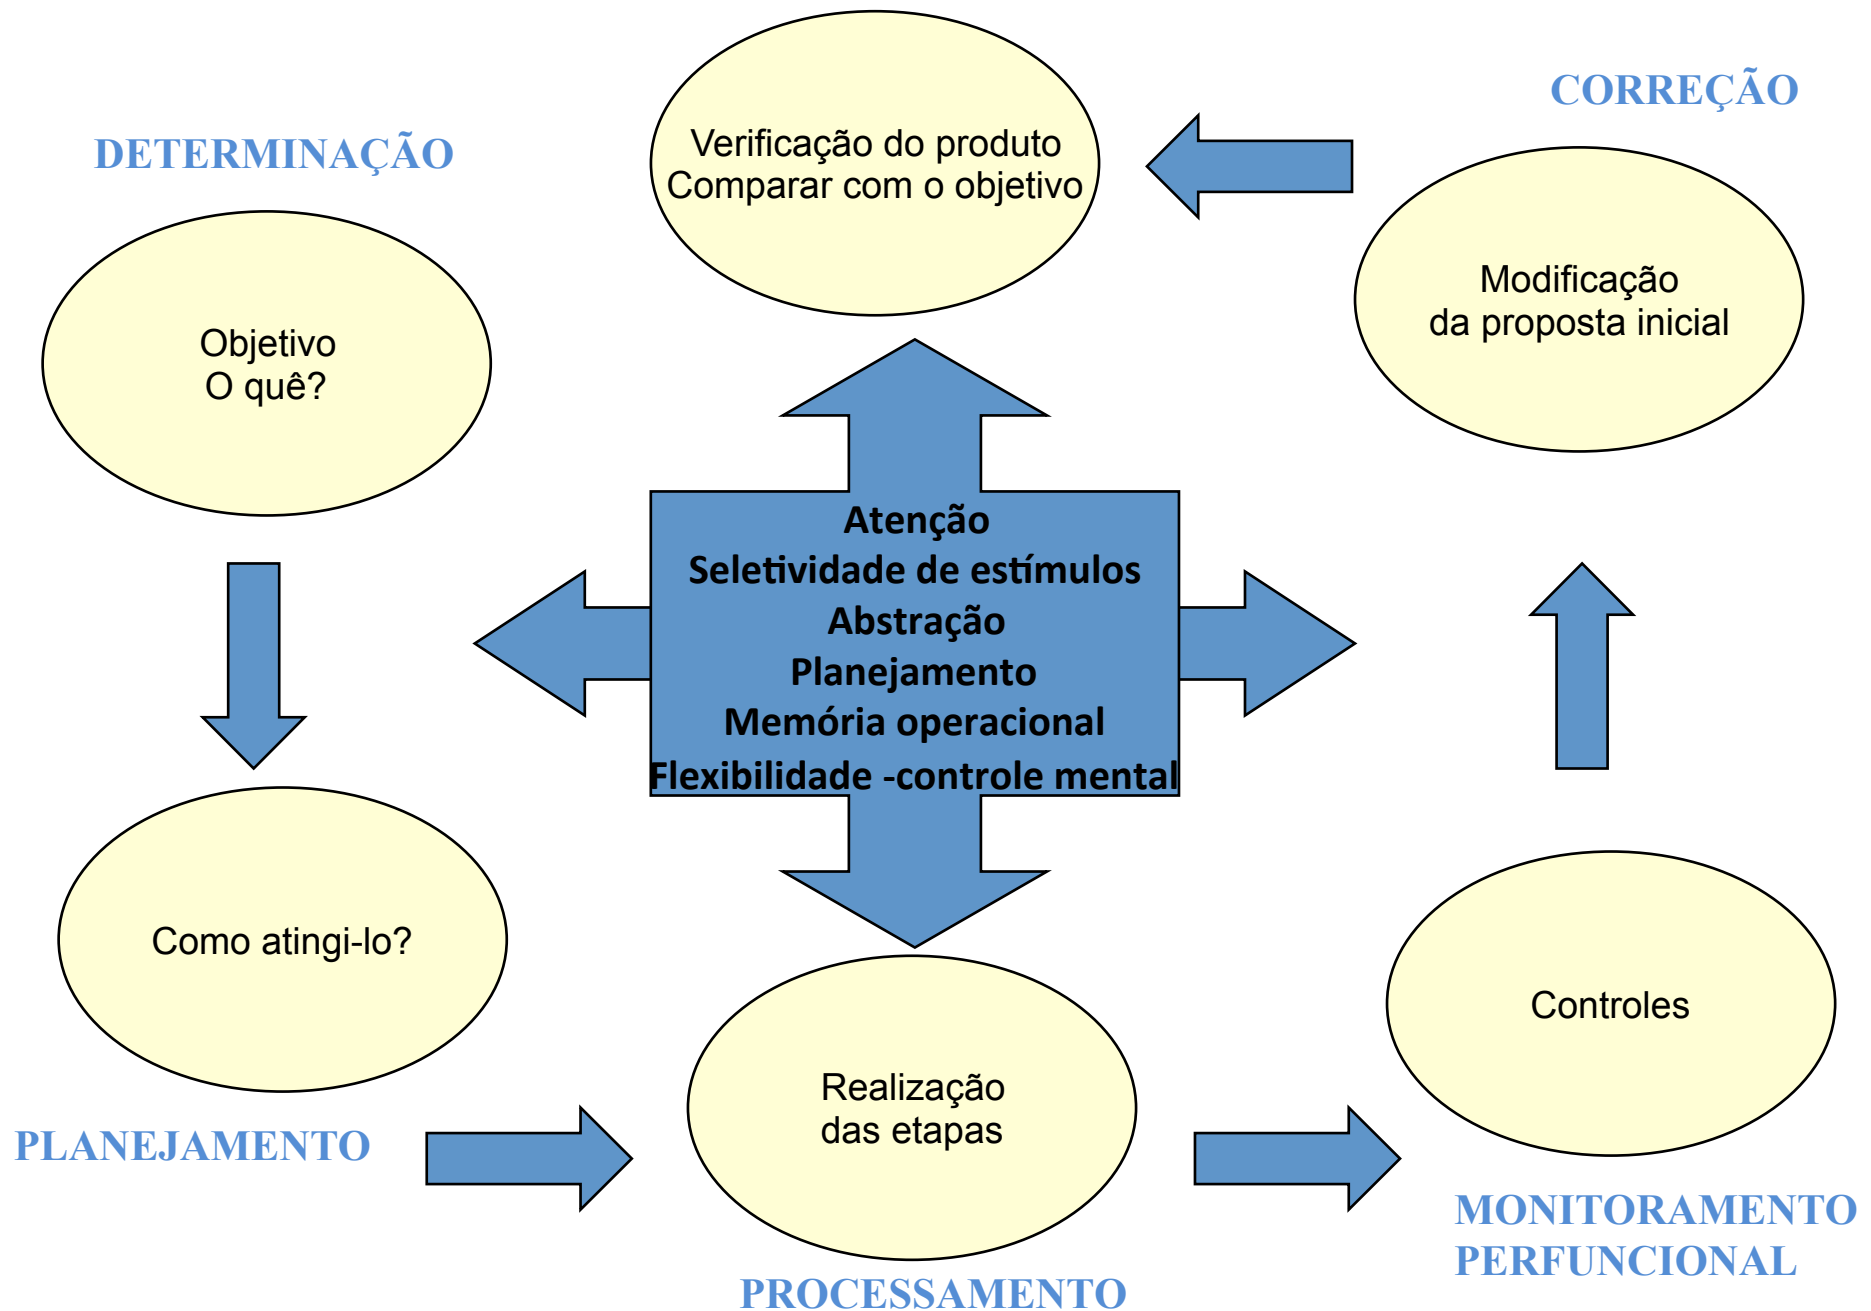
CORREÇÃO

DETERMINAÇÃO

Verificação do produto
Comparar com o objetivo

Objetivo
O quê?

Modificação
da proposta inicial

Atenção
Seletividade de estímulos
Abstração
Planejamento
Memória operacional
Flexibilidade -controle mental

Como atingi-lo?

Controles

Realização
das etapas

PLANEJAMENTO

MONITORAMENTO
PERFUNCIONAL

PROCESSAMENTO